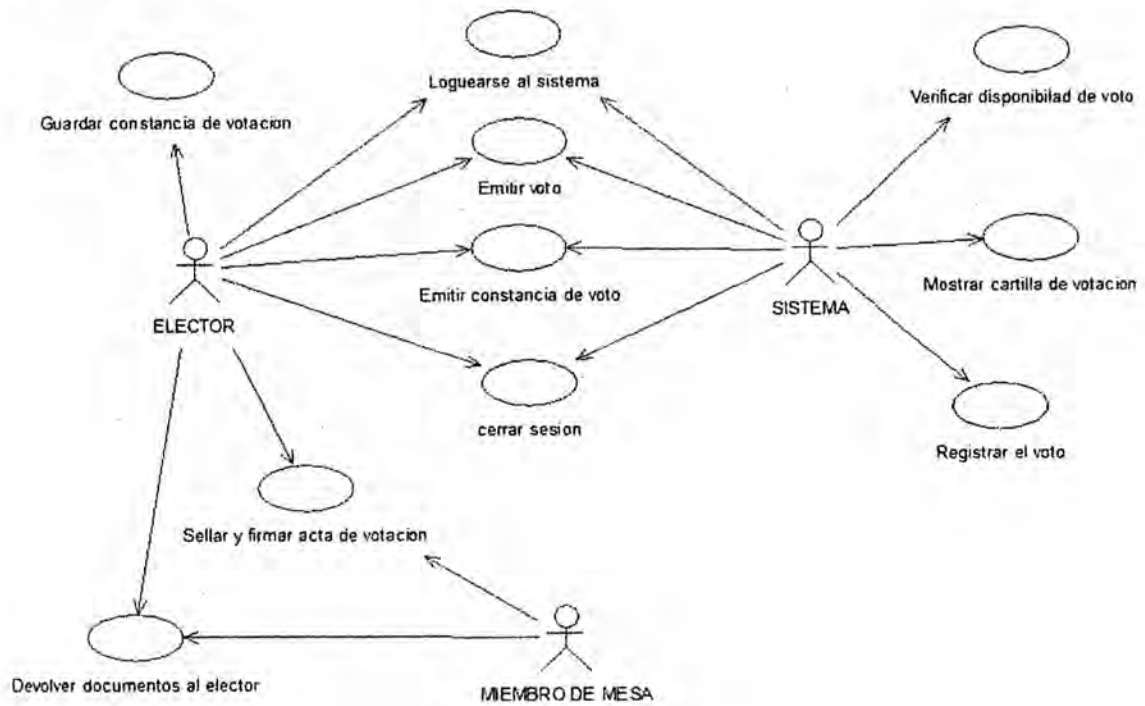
Loguearse al sistema

Guardar constancia de votacion

Verificar disponibilad de voto

Emitir voto

Emitir constancia de voto

ELECTOR

SISTEMA

Mostrar cartilla de votacion

cerrar sesion

Registrar el voto

Sellar y firmar acta de votacion

Devolver documentos al elector

MIEMBRO DE MESA